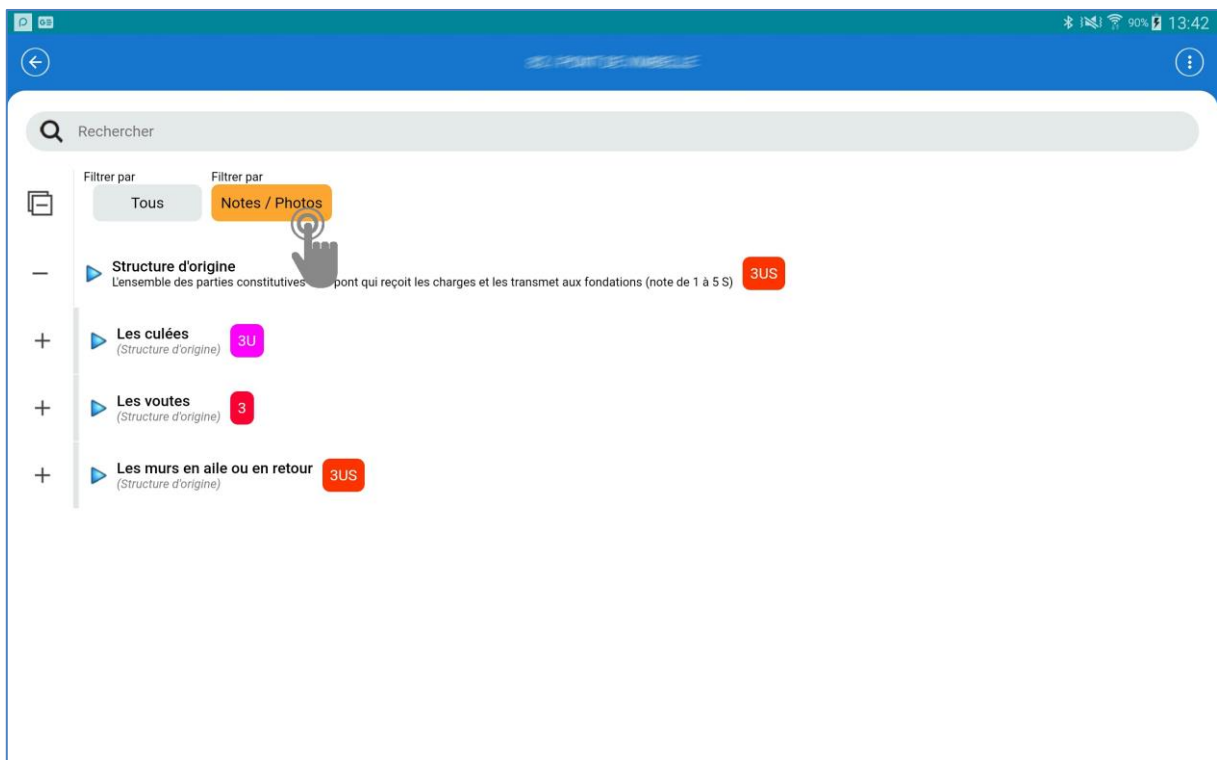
90% 13:42

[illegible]

Rechercher

Filtrer par
Tous

Filtrer par
Notes / Photos

Structure d'origine
L'ensemble des parties constitutives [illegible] pont qui reçoit les charges et les transmet aux fondations (note de 1 à 5 S)
3US

Les culées
(Structure d'origine)
3U

Les voutes
(Structure d'origine)
3

Les murs en aile ou en retour
(Structure d'origine)
3US